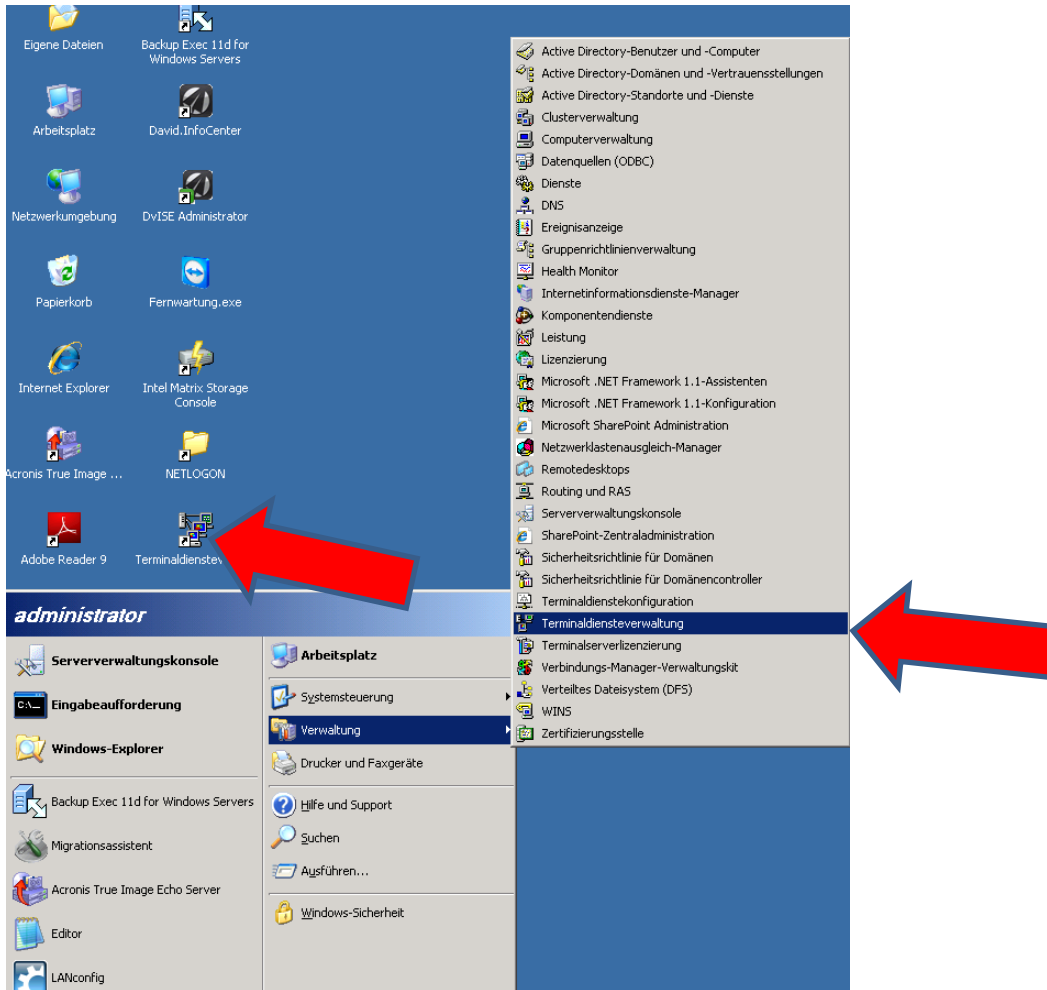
Eigene Dateien
Backup Exec 11d for Windows Servers
Arbeitsplatz
David.InfoCenter
Netzwerkumgebung
DvISE Administrator
Papierkorb
Fernwartung.exe
Internet Explorer
Intel Matrix Storage Console
Acronis True Image ...
NETLOGON
Adobe Reader 9
Terminaldienstev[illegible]

Active Directory-Benutzer und -Computer
Active Directory-Domänen und -Vertrauensstellungen
Active Directory-Standorte und -Dienste
Clusterverwaltung
Computerverwaltung
Datenquellen (ODBC)
Dienste
DNS
Ereignisanzeige
Gruppenrichtlinienverwaltung
Health Monitor
Internetinformationsdienste-Manager
Komponentendienste
Leistung
Lizenzierung
Microsoft .NET Framework 1.1-Assistenten
Microsoft .NET Framework 1.1-Konfiguration
Microsoft SharePoint Administration
Netzwerklastenausgleich-Manager
Remotedesktops
Routing und RAS
Serververwaltungskonsole
SharePoint-Zentraladministration
Sicherheitsrichtlinie für Domänen
Sicherheitsrichtlinie für Domänencontroller
Terminaldienstekonfiguration
Terminaldiensteverwaltung
Terminalserverlizenzierung
Verbindungs-Manager-Verwaltungskit
Verteiltes Dateisystem (DFS)
WINS
Zertifizierungsstelle

administrator
Serververwaltungskonsole
Eingabeaufforderung
Windows-Explorer
Backup Exec 11d for Windows Servers
Migrationsassistent
Acronis True Image Echo Server
Editor
LANconfig

Arbeitsplatz
Systemsteuerung
Verwaltung
Drucker und Faxgeräte
Hilfe und Support
Suchen
Ausführen...
Windows-Sicherheit